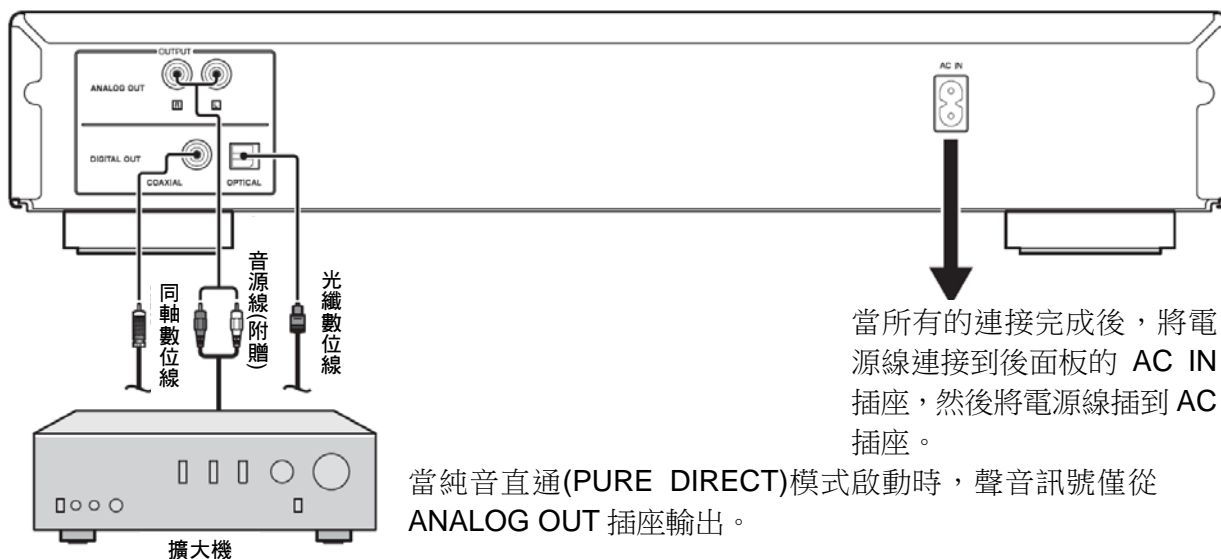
OUTPUT
ANALOG OUT
R L
DIGITAL OUT
COAXIAL
OPTICAL
AC IN

同軸數位線
音源線(附贈)
光纖數位線

當所有的連接完成後，將電源線連接到後面板的 AC IN 插座，然後將電源線插到 AC 插座。

當純音直通(PURE DIRECT)模式啟動時，聲音訊號僅從 ANALOG OUT 插座輸出。

擴大機